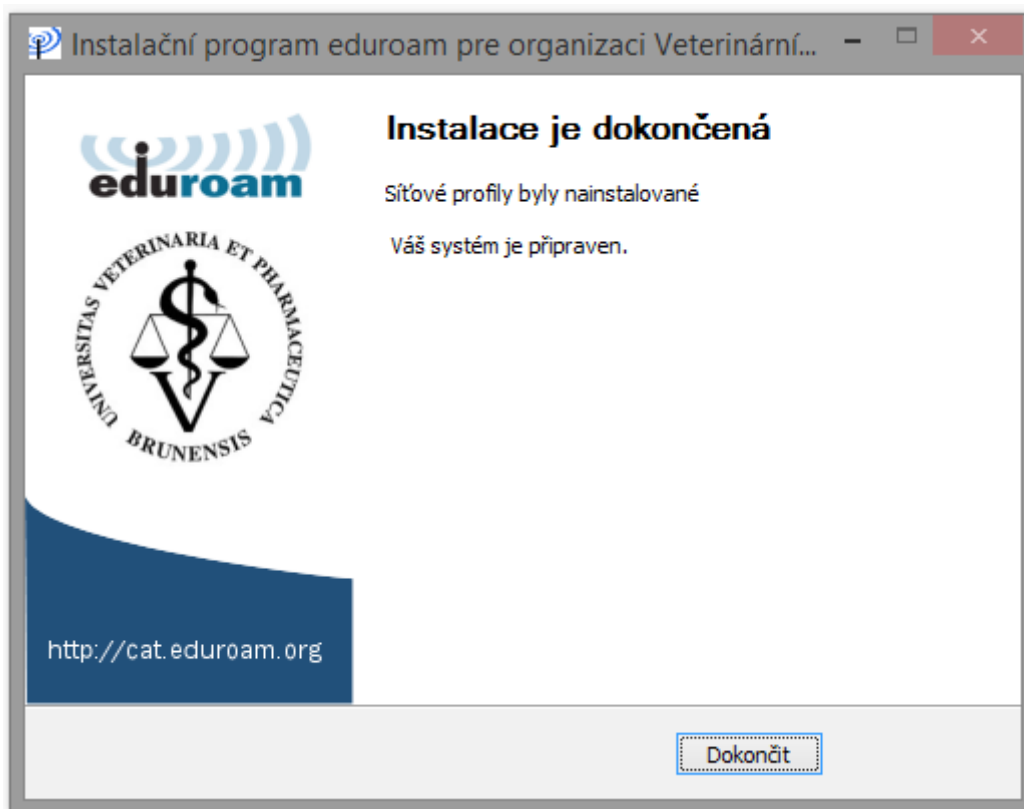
Instalační program eduroam pre organizaci Veterinární...

eduroam

UNIVERSITAS VETERINARIA ET PHARMACEUTICA BRUNENSIS

http://cat.eduroam.org

Instalace je dokončená

Síťové profily byly nainstalované

Váš systém je připraven.

Dokončit